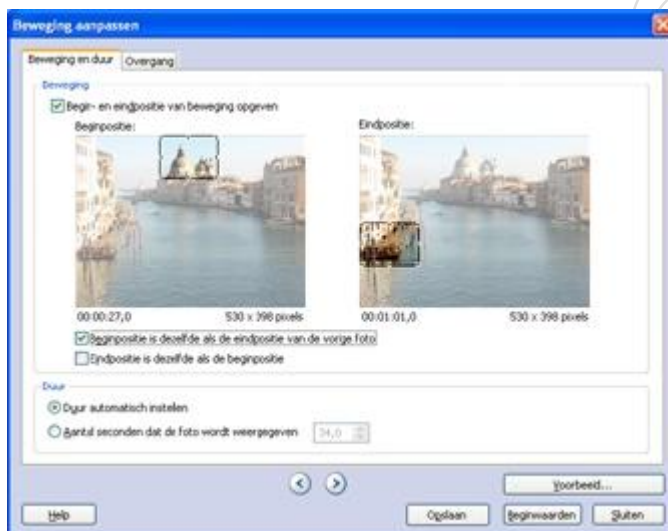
Beweging aanpassen

Beweging en duur | Overgang

Beweging

Begin- en eindpositie van beweging opgeven

Beginpositie:

Eindpositie:

00:00:27,0 530 x 398 pixels

00:01:01,0 530 x 398 pixels

Beginpositie is dezelfde als de eindpositie van de vorige foto

Eindpositie is dezelfde als de beginpositie

Duur

Duur automatisch instellen

Aantal seconden dat de foto wordt weergegeven 34,0

Voorbeeld...

Help

Opslaan

Beginwaarden

Sluiten